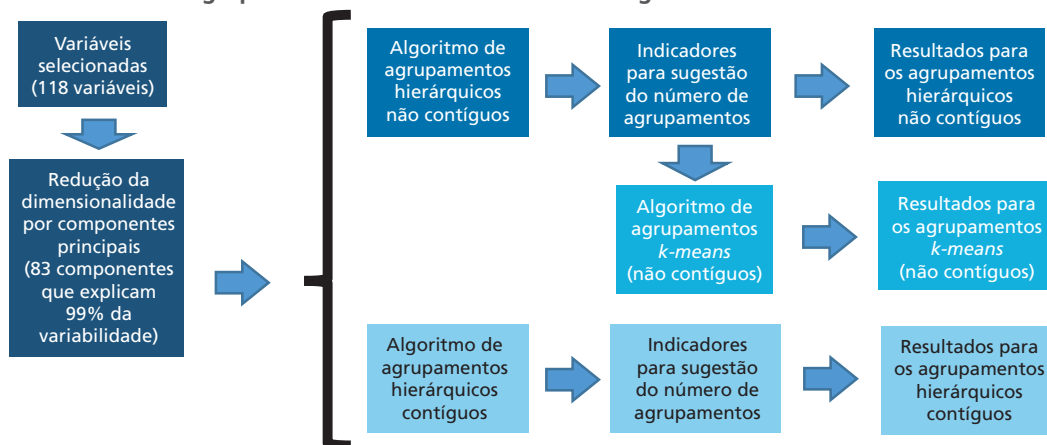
Variáveis selecionadas (118 variáveis)

Redução da dimensionalidade por componentes principais (83 componentes que explicam 99% da variabilidade)

Algoritmo de agrupamentos hierárquicos não contíguos

Indicadores para sugestão do número de agrupamentos

Resultados para os agrupamentos hierárquicos não contíguos

Algoritmo de agrupamentos *k-means* (não contíguos)

Resultados para os agrupamentos *k-means* (não contíguos)

Algoritmo de agrupamentos hierárquicos contíguos

Indicadores para sugestão do número de agrupamentos

Resultados para os agrupamentos hierárquicos contíguos